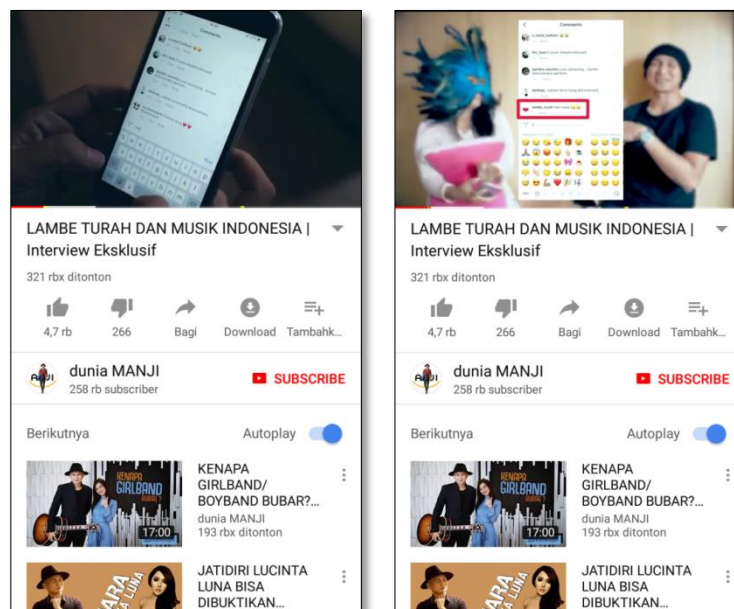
LAMBE TURAH DAN MUSIK INDONESIA | Interview Eksklusif

321 rbx ditonton

4,7 rb

266

Bagi

Download

Tambahk...

dunia MANJI

258 rb subscriber

SUBSCRIBE

Berikutnya

Autoplay

KENAPA GIRLBAND

17:00

KENAPA GIRLBAND/ BOYBAND BUBAR?...

dunia MANJI

193 rbx ditonton

JATIDIRI LUCINTA LUNA BISA DIBUKTIKAN...

Comments

LAMBE TURAH DAN MUSIK INDONESIA | Interview Eksklusif

321 rbx ditonton

4,7 rb

266

Bagi

Download

Tambahk...

dunia MANJI

258 rb subscriber

SUBSCRIBE

Berikutnya

Autoplay

KENAPA GIRLBAND

17:00

KENAPA GIRLBAND/ BOYBAND BUBAR?...

dunia MANJI

193 rbx ditonton

JATIDIRI LUCINTA LUNA BISA DIBUKTIKAN...